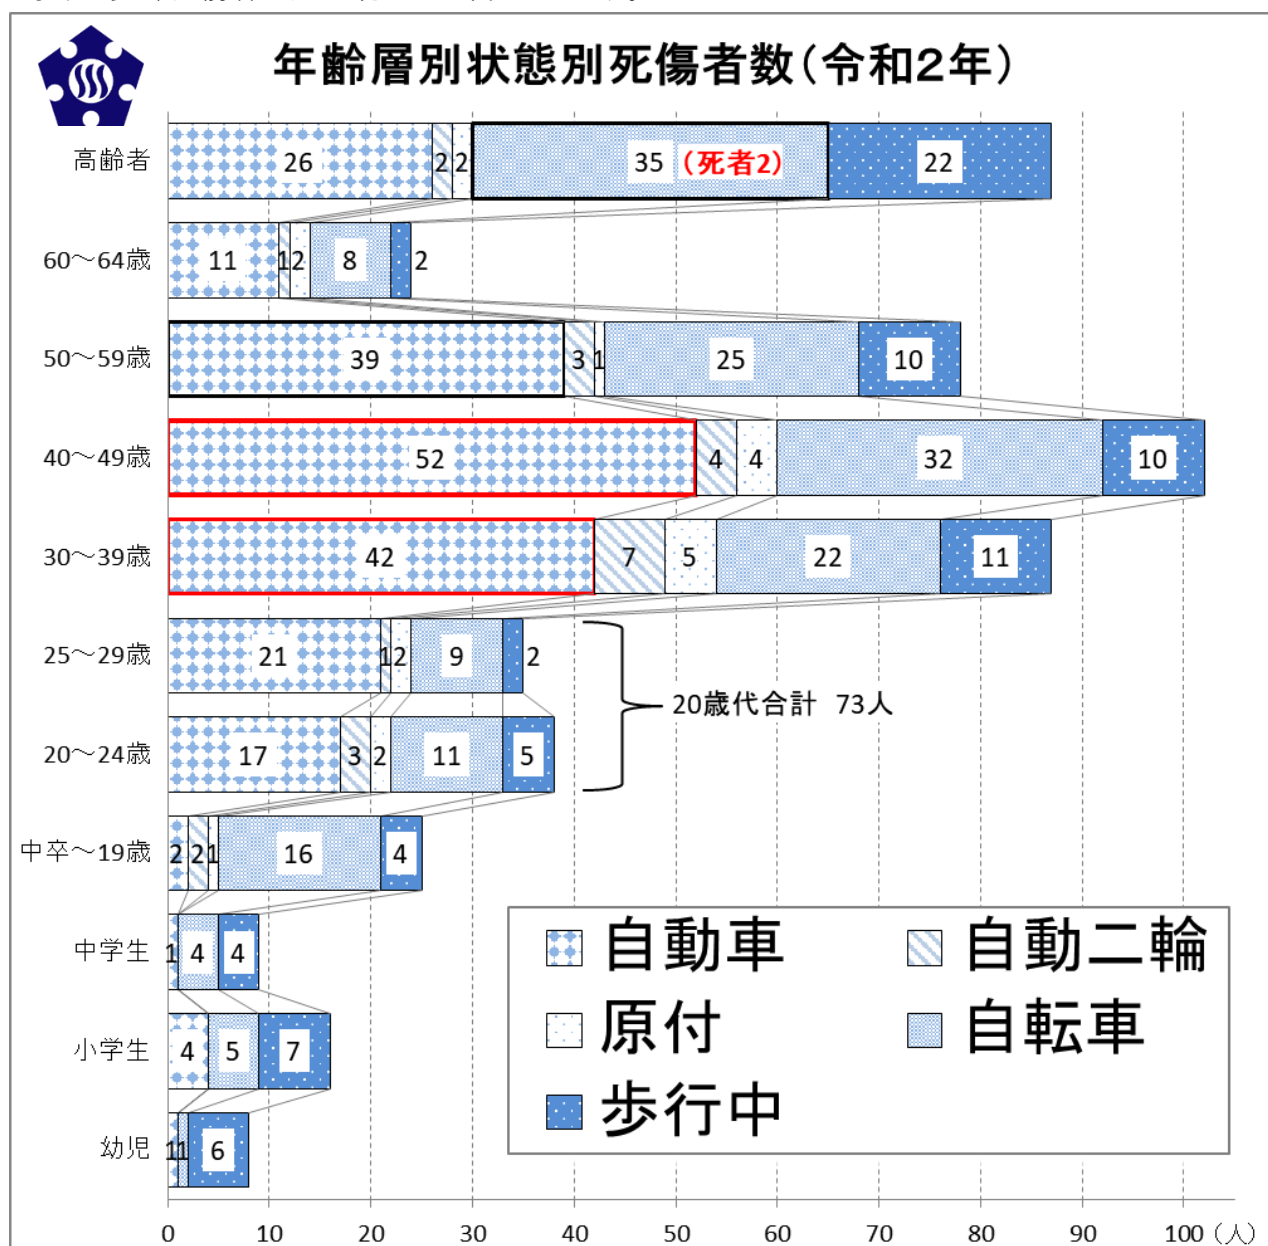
年齢層別状態別死傷者数（令和2年）

高齢者 26 2 2 35（死者2） 22
60～64歳 11 1 2 8 2
50～59歳 39 3 1 25 10
40～49歳 52 4 4 32 10
30～39歳 42 7 5 22 11
25～29歳 21 1 2 9 2
20～24歳 17 3 2 11 5
20歳代合計 73人
中卒～19歳 2 2 1 16 4
中学生 1 4 4
小学生 4 5 7
幼児 1 1 6

自動車
自動二輪
原付
自転車
歩行中

0 10 20 30 40 50 60 70 80 90 100（人）